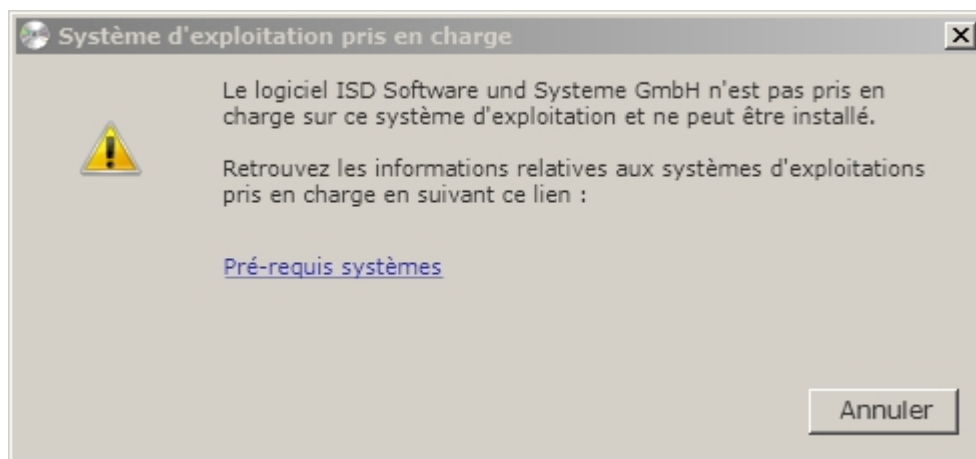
Système d'exploitation pris en charge

Le logiciel ISD Software und Systeme GmbH n'est pas pris en charge sur ce système d'exploitation et ne peut être installé.

Retrouvez les informations relatives aux systèmes d'exploitations pris en charge en suivant ce lien :

Pré-requis systèmes

Annuler